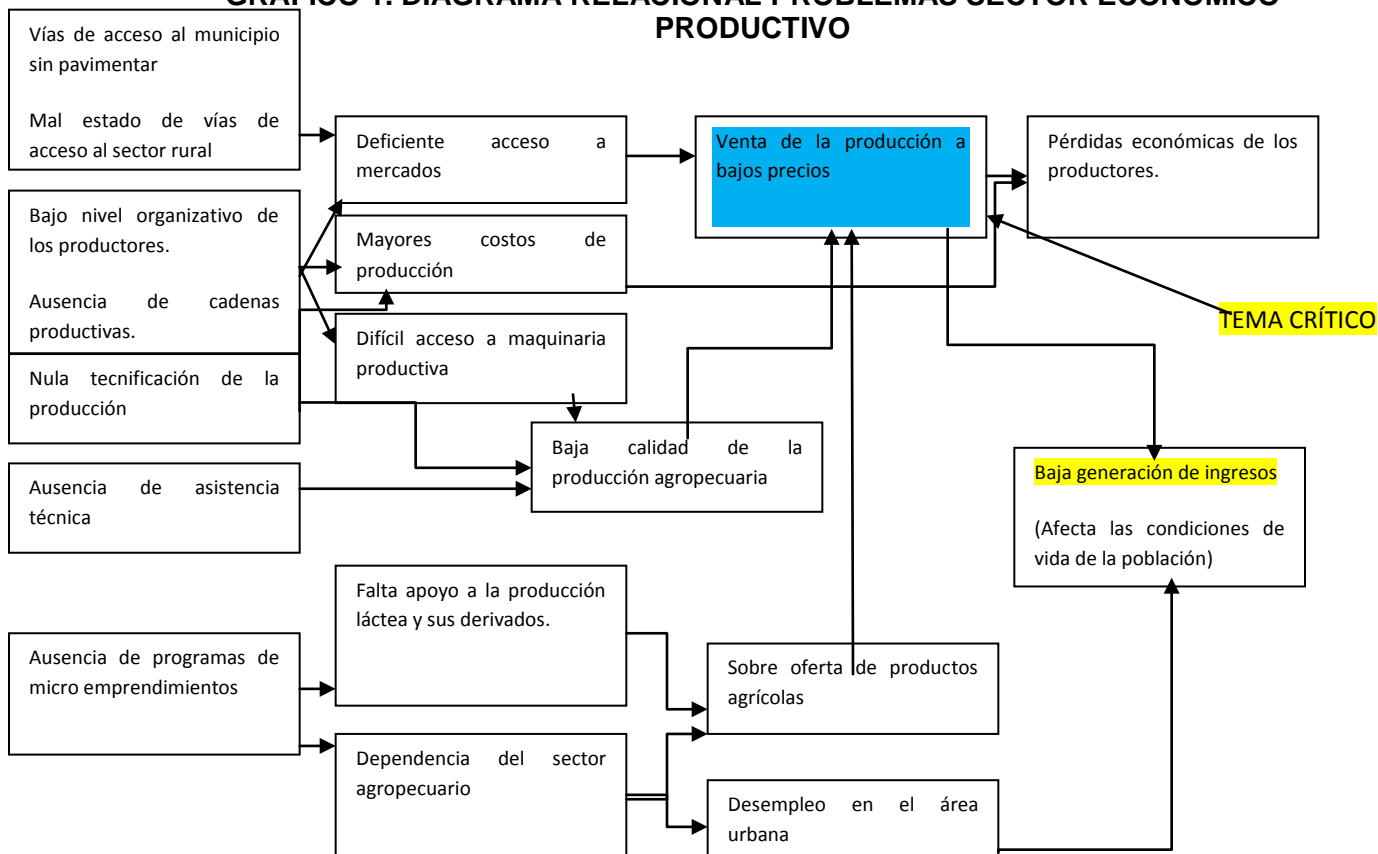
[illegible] 1. DIAGRAMA RELACIONAL PROBLEMAS SECTOR ECONÓMICO PRODUCTIVO

Vías de acceso al municipio sin pavimentar

Mal estado de vías de acceso al sector rural

Bajo nivel organizativo de los productores.

Ausencia de cadenas productivas.

Nula tecnificación de la producción

Ausencia de asistencia técnica

Ausencia de programas de micro emprendimientos

Deficiente acceso a mercados

Mayores costos de producción

Difícil acceso a maquinaria productiva

Baja calidad de la producción agropecuaria

Falta apoyo a la producción láctea y sus derivados.

Dependencia del sector agropecuario

Venta de la producción a bajos precios

Sobre oferta de productos agrícolas

Desempleo en el área urbana

Pérdidas económicas de los productores.

TEMA CRÍTICO

Baja generación de ingresos

(Afecta las condiciones de vida de la población)